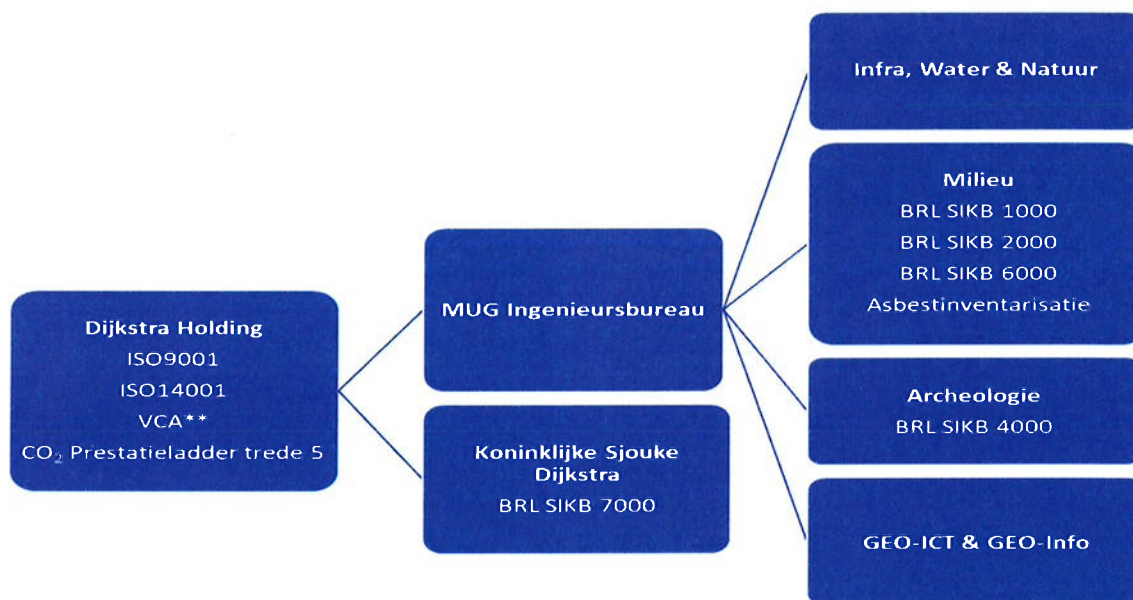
Dijkstra Holding
ISO9001
ISO14001
VCA**
$CO_2$ Prestatieladder trede 5

MUG Ingenieursbureau

Koninklijke Sjouke Dijkstra
BRL SIKB 7000

Infra, Water & Natuur

Milieu
BRL SIKB 1000
BRL SIKB 2000
BRL SIKB 6000
Asbestinventarisatie

Archeologie
BRL SIKB 4000

GEO-ICT & GEO-Info